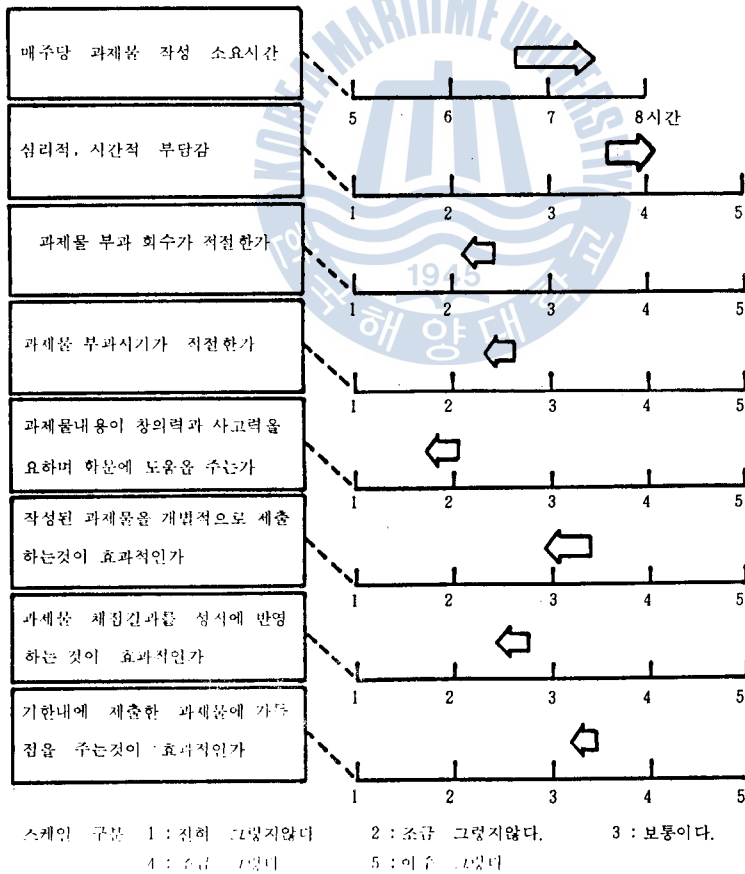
매주당 과제물 작성 소요시간

5 6 7 8시간

심리적, 시간적 부담감

1 2 3 4 5

과제물 부과 회수가 적절한가

1 2 3 4 5

과제물 부과시기가 적절한가

1 2 3 4 5

과제물내용이 창의력과 사고력을 요하며 학문에 도움을 주는가

1 2 3 4 5

작성된 과제물을 개별적으로 제출하는것이 효과적인가

1 2 3 4 5

과제물 채점결과를 성적에 반영하는 것이 효과적인가

1 2 3 4 5

기한내에 제출한 과제물에 가산점을 주는것이 효과적인가

1 2 3 4 5

스케일 구분 1 : 전혀 그렇지않다 2 : 조금 그렇지않다. 3 : 보통이다.
4 : 조금 그렇다 5 : 아주 그렇다

KOREA MARITIME UNIVERSITY 1945 한국해양대학교